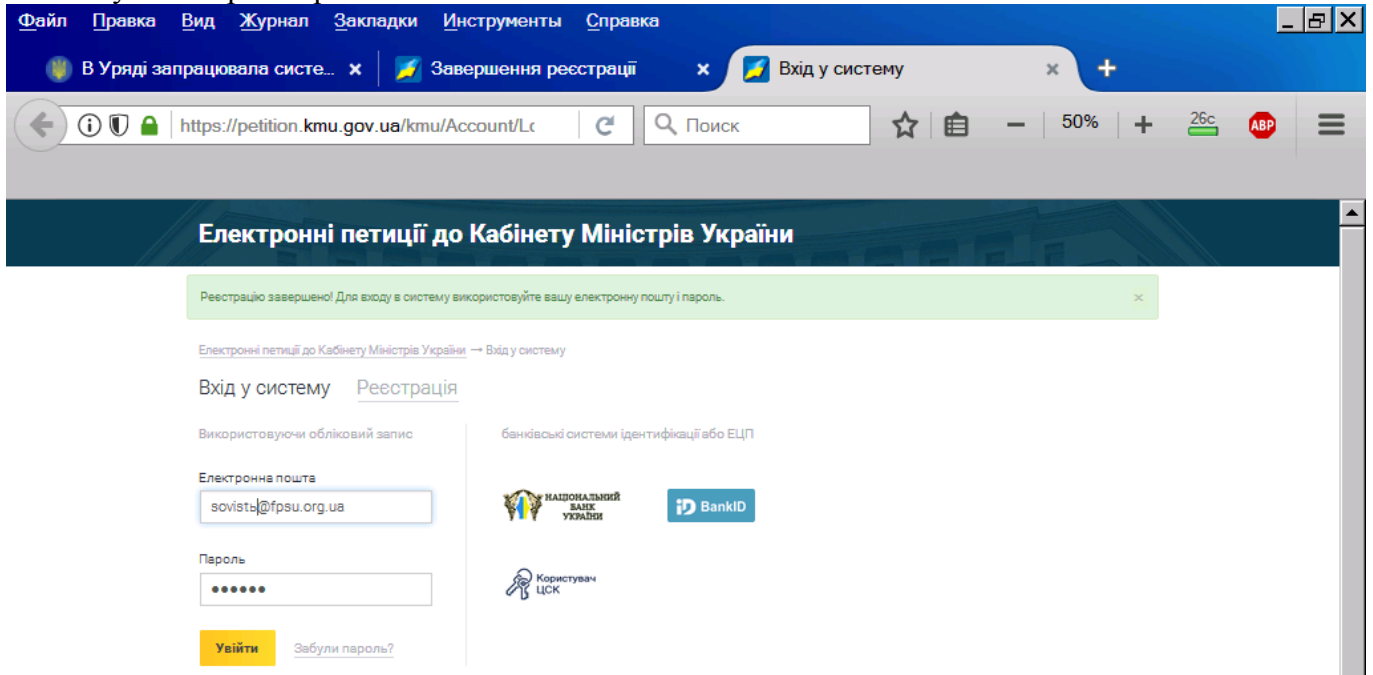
Файл Правка Вид Журнал Закладки Инструменты Справка

В Уряді запрацювала систе... × Завершення реєстрації × Вхід у систему × +

https://petition.kmu.gov.ua/kmu/Account/Lc Поиск 50% 26с ABP

Електронні петиції до Кабінету Міністрів України

Реєстрацію завершено! Для входу в систему використовуйте вашу електронну пошту і пароль. ×

Електронні петиції до Кабінету Міністрів України → Вхід у систему

Вхід у систему Реєстрація

Використовуючи обліковий запис

Електронна пошта

sovistь@fpsu.org.ua

Пароль

••••••

Увійти Забули пароль?

банківські системи ідентифікації або ЕЦП

НАЦІОНАЛЬНИЙ БАНК УКРАЇНИ

iD BankID

Користувач ЦСК